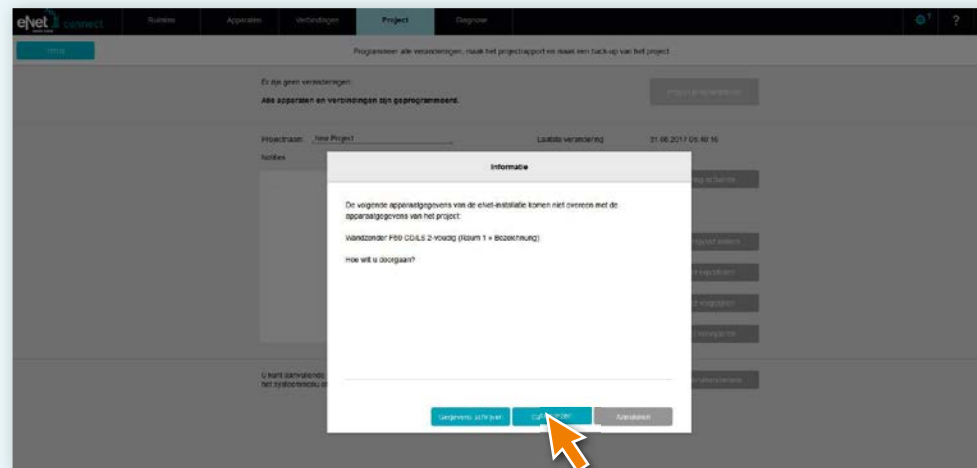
eNet connect

Ruimte Apparaten Verbindingen Project Diagnose

? 

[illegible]

Programmeer alle veranderingen, maak het projectrapport en maak een back-up van het project

Er zijn geen veranderingen.

Alle apparaten en verbindingen zijn geprogrammeerd.

Project programmeren

Projectnaam: New Project

Laatste verandering 31.08.2017 05:40:16

Notities

U kunt aanvullende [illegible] het systeemmenu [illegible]

Informatie

De volgende apparaatgegevens van de eNet-installatie komen niet overeen met de apparaatgegevens van het project:

Wandzender F60 CD/LS 2-voudig (Ruim 1 • Bezeichnung)

Hoe wilt u doorgaan?

Gegevens schrijven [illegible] Annuleren